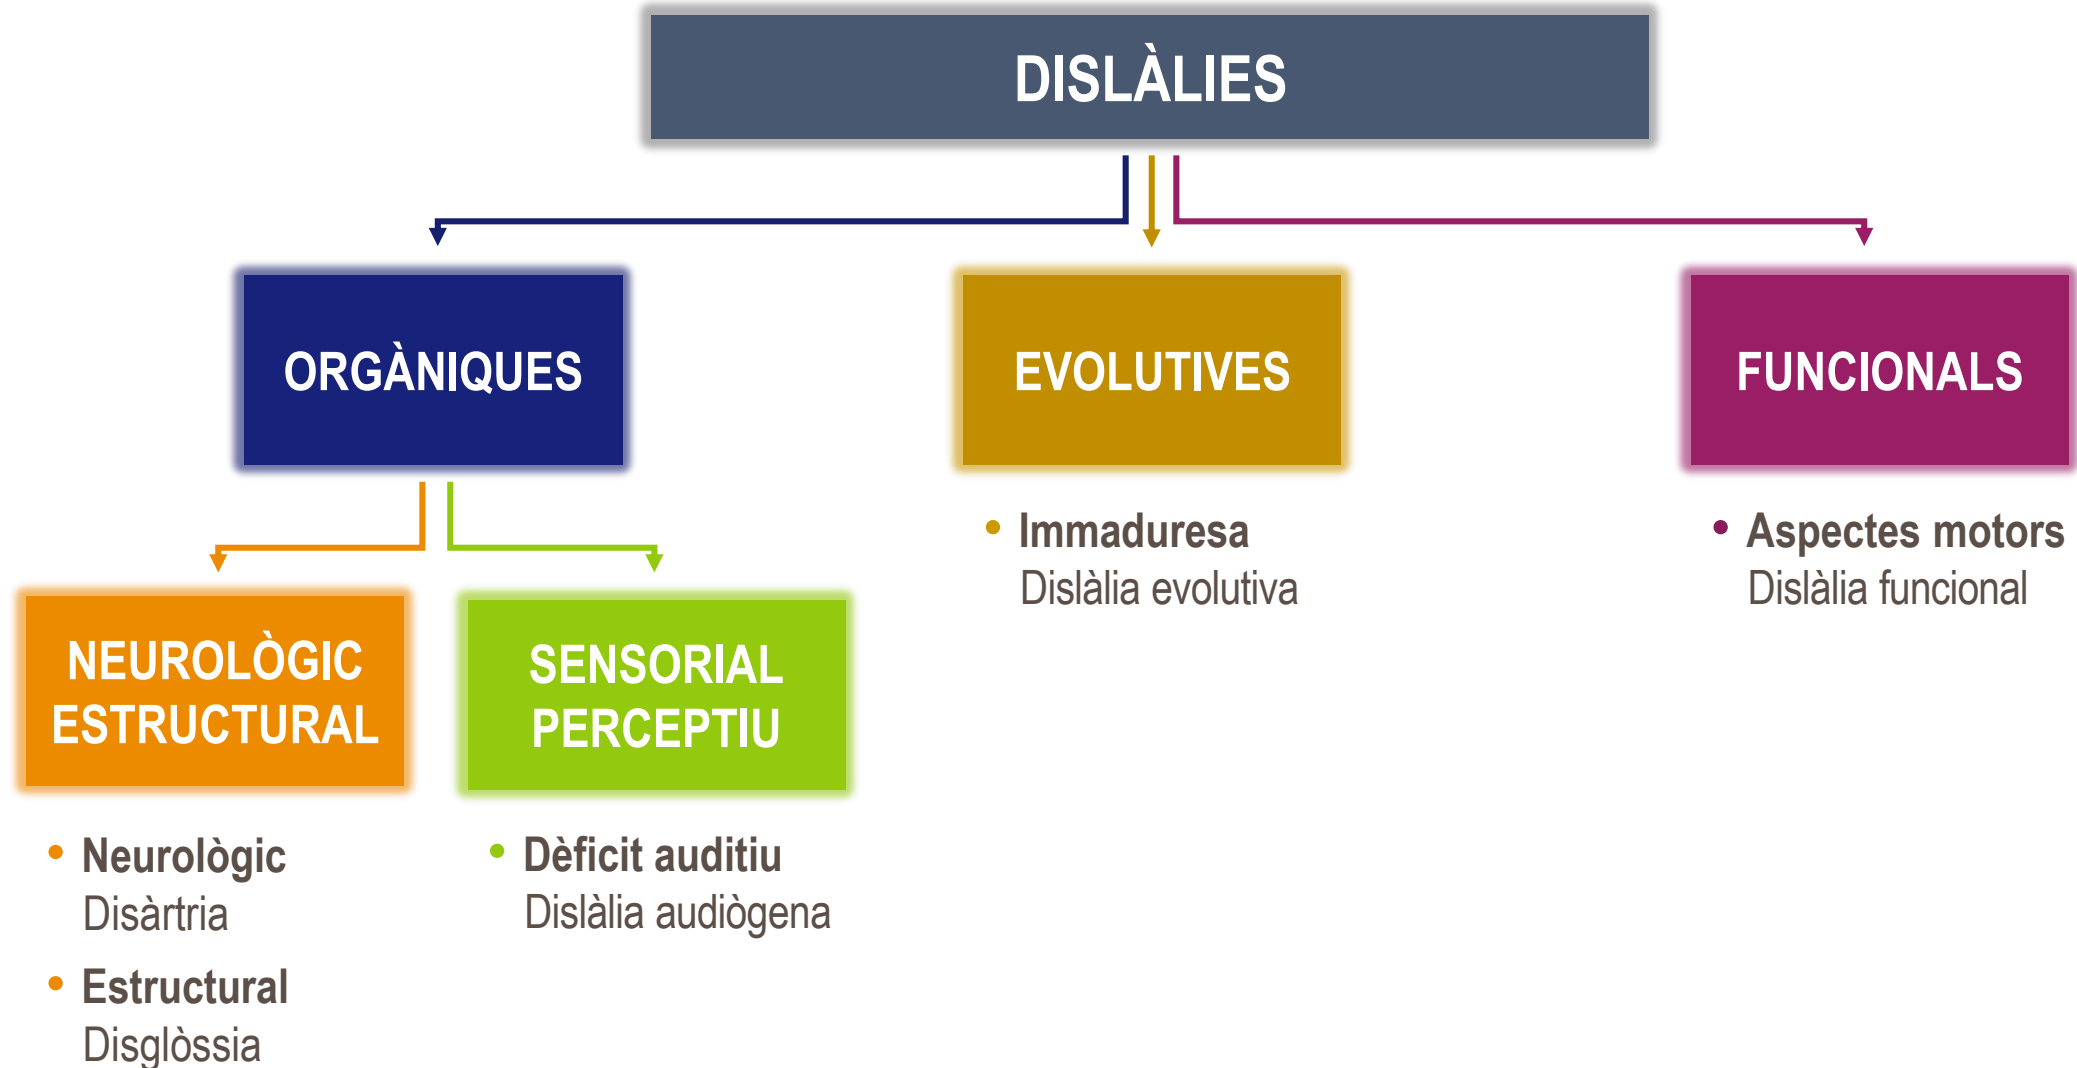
DISLÀLIES

ORGÀNIQUES

NEUROLÒGIC ESTRUCTURAL

- Neurològic
Disàrtria
- Estructural
Disglòssia

SENSORIAL PERCEPTIU

- Dèficit auditiu
Dislàlia audiògena

EVOLUTIVES

- Immaduresa
Dislàlia evolutiva

FUNCIONALS

- Aspectes motors
Dislàlia funcional